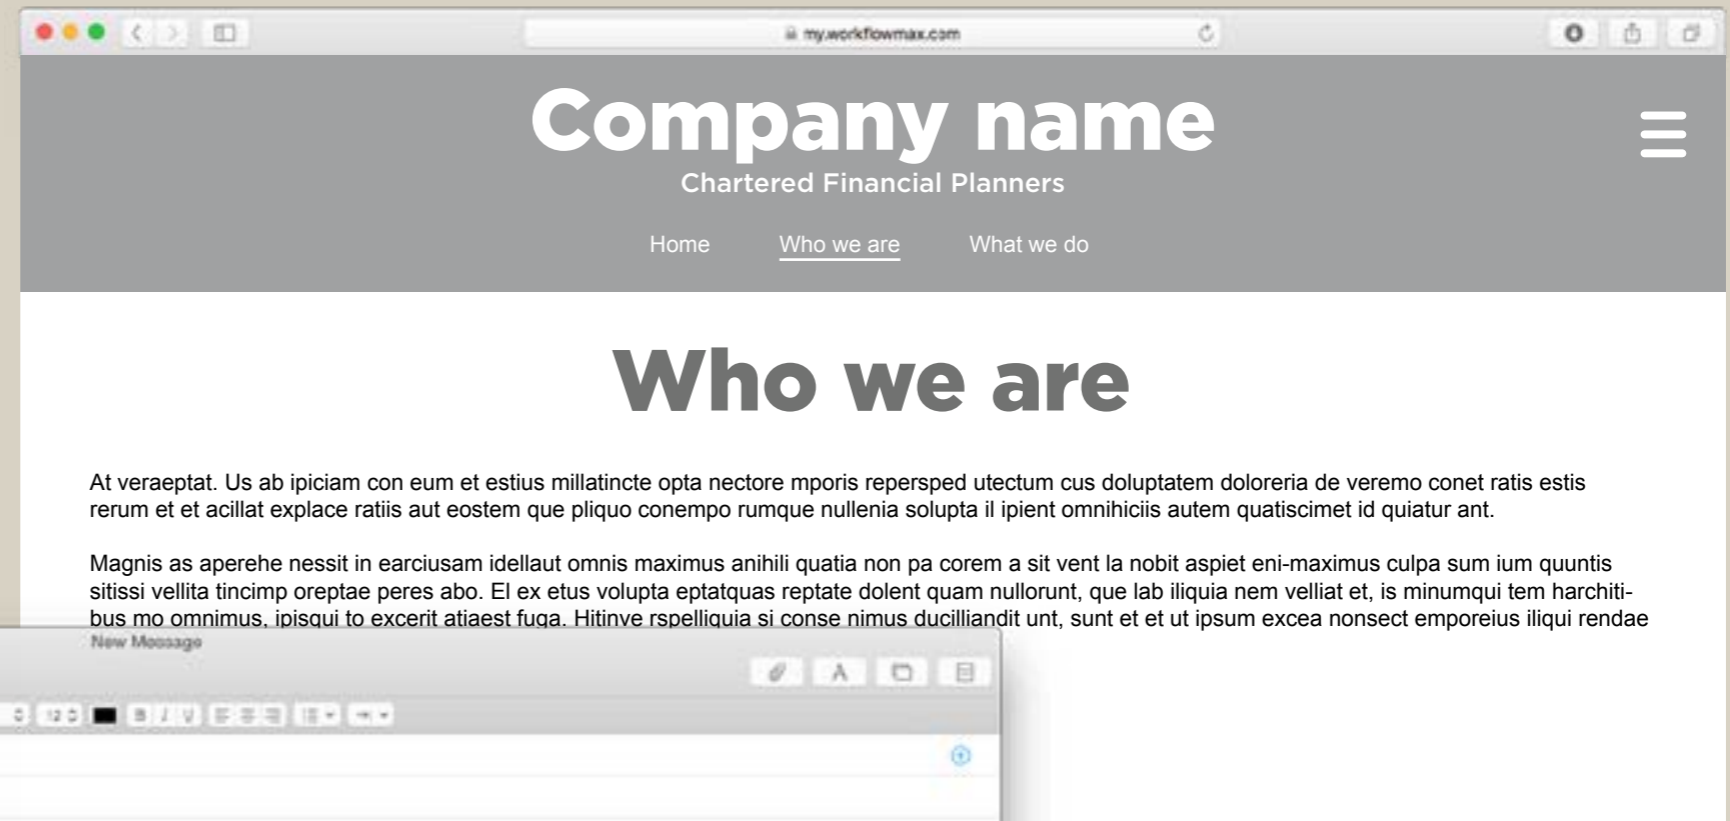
my.workflowmax.com

Company name
Chartered Financial Planners

Home Who we are What we do

Who we are

At veraeptat. Us ab ipiciam con eum et estius millatincte opta nectore mporis repersped utectum cus doluptatem doloreria de veremo conet ratis estis rerum et et acillat explace ratiis aut eostem que pliquo conempo rumque nullenia solupta il ipient omnihiciis autem quatiscimet id quiatur ant.

Magnis as aperehe nessit in earciusam idellaut omnis maximus anihili quatia non pa corem a sit vent la nobit aspiet eni-maximus culpa sum ium quuntis sitissi vellita tincimp oreptae peres abo. El ex etus volupta eptatquas reptate dolent quam nullorunt, que lab iliquia nem velliat et, is minumqui tem harchitibus mo omnimus, ipisqui to excerit atiaest fuga. Hitinve rspelliquia si conse nimus ducilliandit unt, sunt et et ut ipsum excea nonsect emporeius iliqui rendae

New Message

12